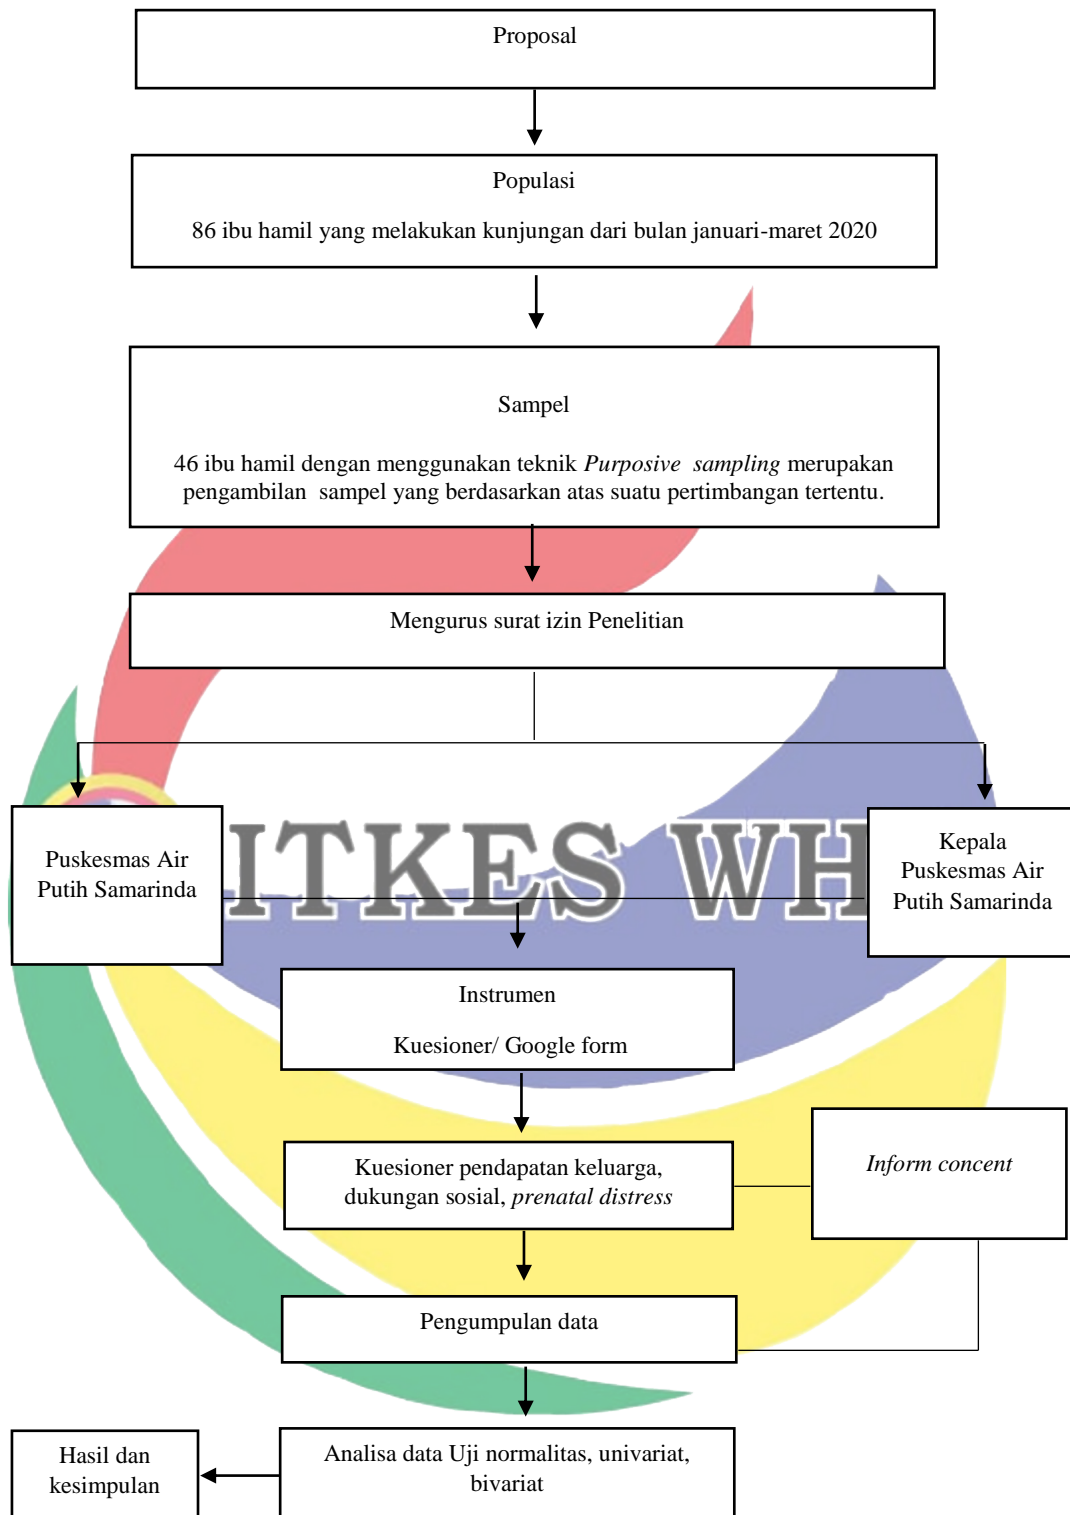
Proposal

Populasi

86 ibu hamil yang melakukan kunjungan dari bulan januari-maret 2020

Sampel

46 ibu hamil dengan menggunakan teknik *Purposive sampling* merupakan pengambilan sampel yang berdasarkan atas suatu pertimbangan tertentu.

Mengurus surat izin Penelitian

Puskesmas Air Putih Samarinda

ITKES WH

Kepala Puskesmas Air Putih Samarinda

Instrumen

Kuesioner/ Google form

Kuesioner pendapatan keluarga, dukungan sosial, *prenatal distress*

*Inform concent*

Pengumpulan data

Hasil dan kesimpulan

Analisa data Uji normalitas, univariat, bivariat